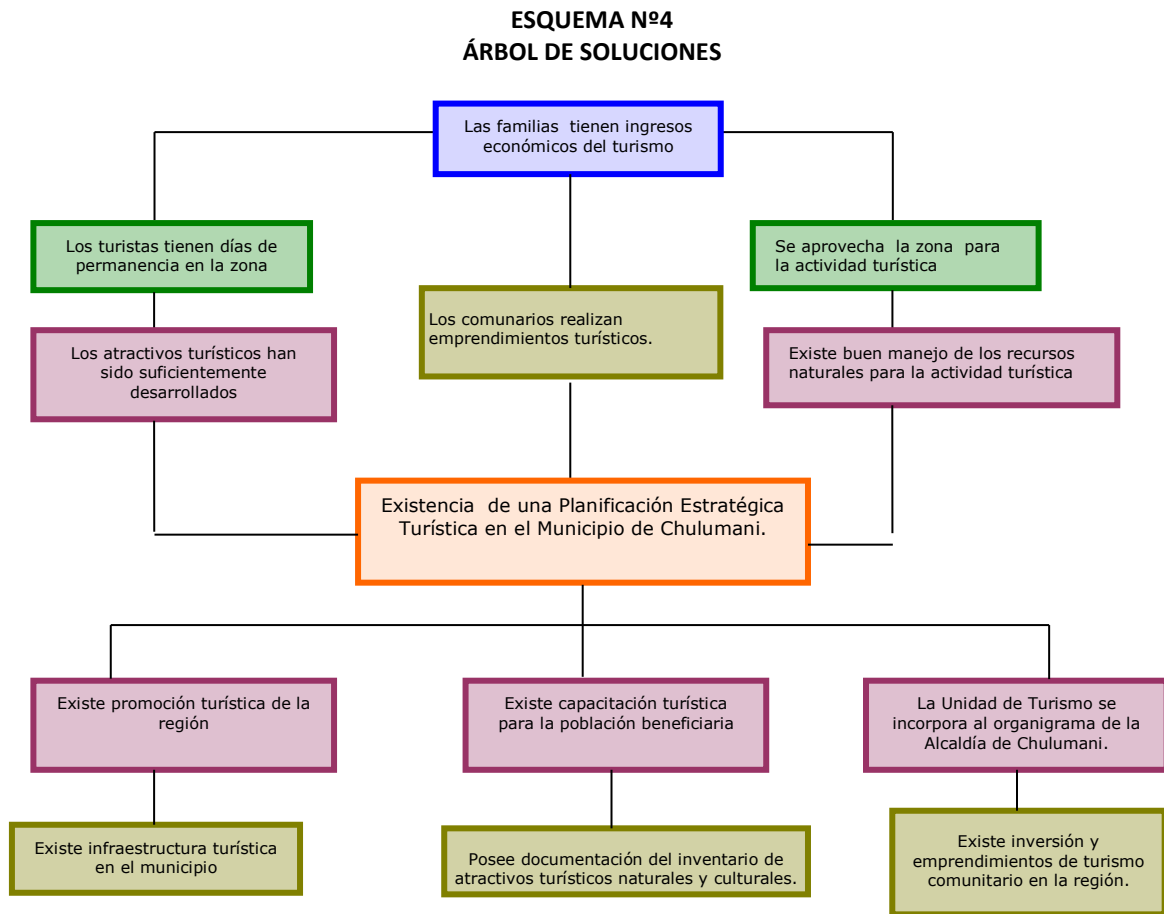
ESQUEMA Nº4
ÁRBOL DE SOLUCIONES

Las familias tienen ingresos económicos del turismo

Los turistas tienen días de permanencia en la zona

Se aprovecha la zona para la actividad turística

Los comunarios realizan emprendimientos turísticos.

Los atractivos turísticos han sido suficientemente desarrollados

Existe buen manejo de los recursos naturales para la actividad turística

Existencia de una Planificación Estratégica Turística en el Municipio de Chulumani.

Existe promoción turística de la región

Existe capacitación turística para la población beneficiaria

La Unidad de Turismo se incorpora al organigrama de la Alcaldía de Chulumani.

Existe infraestructura turística en el municipio

Posee documentación del inventario de atractivos turísticos naturales y culturales.

Existe inversión y emprendimientos de turismo comunitario en la región.